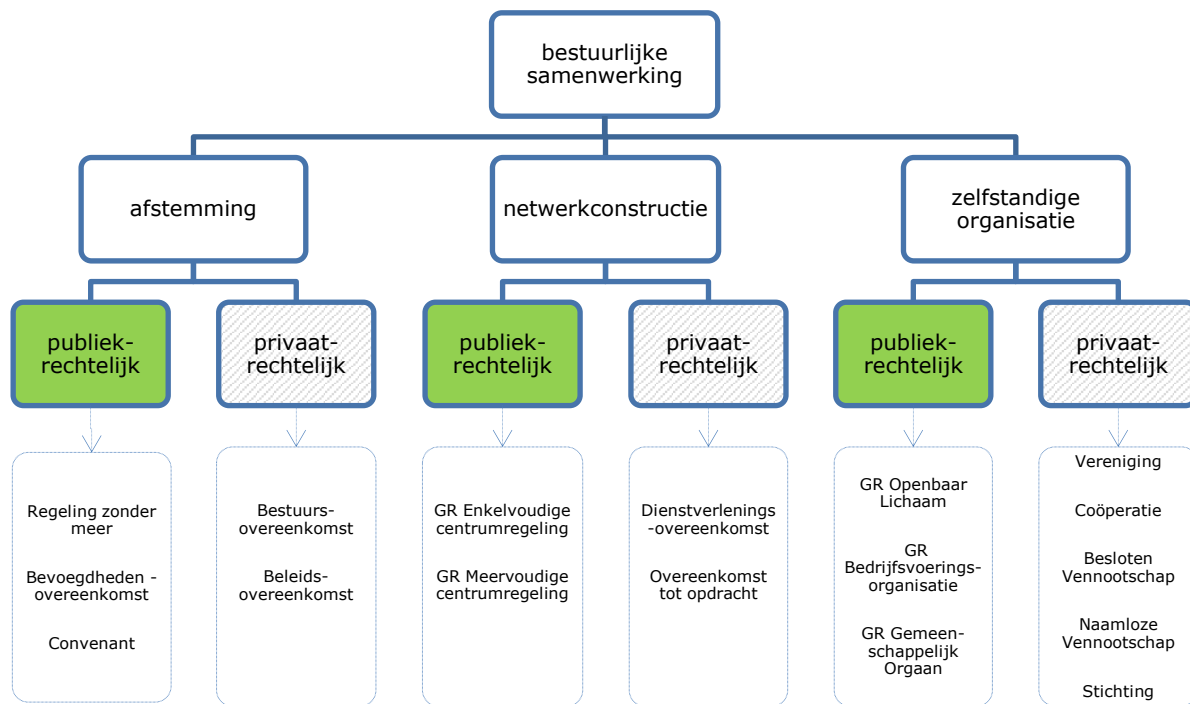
bestuurlijke samenwerking

afstemming

netwerkconstructie

zelfstandige organisatie

publiekrechtelijk

privaatrechtelijk

publiekrechtelijk

privaatrechtelijk

publiekrechtelijk

privaatrechtelijk

Regeling zonder meer

Bevoegdheden - overeenkomst

Convenant

Bestuursovereenkomst

Beleidsovereenkomst

GR Enkelvoudige centrumregeling

GR Meervoudige centrumregeling

Dienstverlenings -overeenkomst

Overeenkomst tot opdracht

GR Openbaar Lichaam

GR Bedrijfsvoeringsorganisatie

GR Gemeenschappelijk Orgaan

Vereniging

Coöperatie

Besloten Vennootschap

Naamloze Vennootschap

Stichting